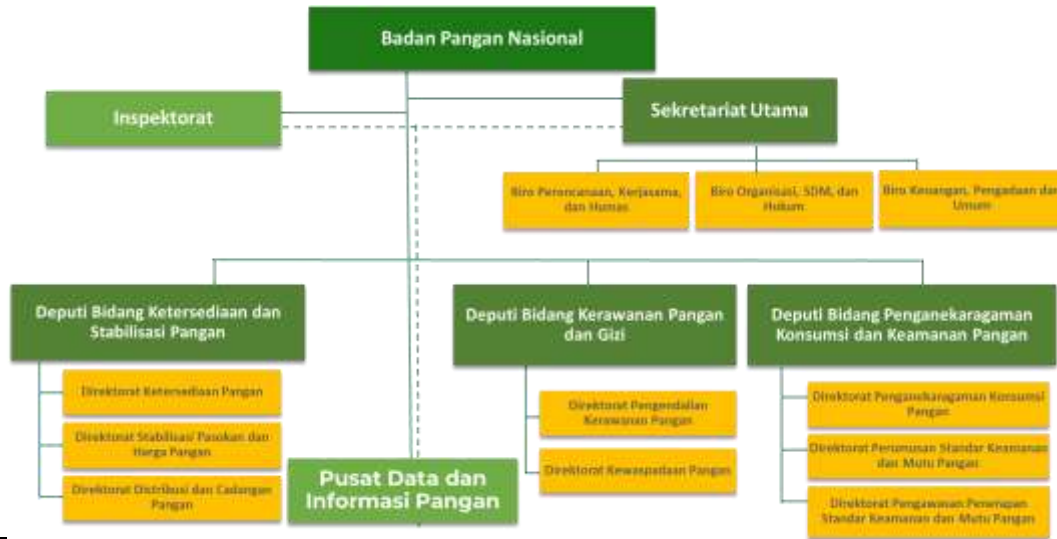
Badan Pangan Nasional

Inspektorat

Sekretariat Utama

Biro Perencanaan, Kerjasama, dan Humas

Biro Organisasi, SDM, dan Hukum

Biro Keuangan, Pengadaan dan Umum

Deputi Bidang Ketersediaan dan Stabilisasi Pangan

Direktorat Ketersediaan Pangan

Direktorat Stabilisasi Pasokan dan Harga Pangan

Direktorat Distribusi dan Cadangan Pangan

Deputi Bidang Kerawanan Pangan dan Gizi

Direktorat Pengendalian Kerawanan Pangan

Direktorat Kewaspadaan Pangan

Deputi Bidang Penganekaragaman Konsumsi dan Keamanan Pangan

Direktorat Penganekaragaman Konsumsi Pangan

Direktorat Perumusan Standar Keamanan dan Mutu Pangan

Direktorat Pengawasan Penerapan Standar Keamanan dan Mutu Pangan

Pusat Data dan Informasi Pangan